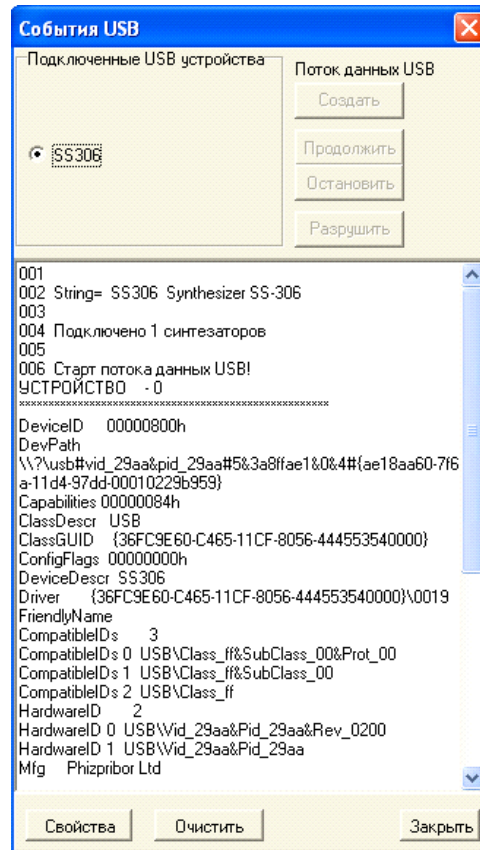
События USB

Подключенные USB устройства

SS306

Поток данных USB

Создать

Продолжить

Остановить

Разрушить

001
002 String= SS306 Synthesizer SS-306
003
004 Подключено 1 синтезаторов
005
006 Старт потока данных USB!
УСТРОЙСТВО - 0
**************************************************
DeviceID 00000800h
DevPath
\\?\usb#vid_29aa&pid_29aa#5&3a8ffae1&0&4#{ae18aa60-7f6a-11d4-97dd-00010229b959}
Capabilities 00000084h
ClassDescr USB
ClassGUID {36FC9E60-C465-11CF-8056-444553540000}
ConfigFlags 00000000h
DeviceDescr SS306
Driver {36FC9E60-C465-11CF-8056-444553540000}\0019
FriendlyName
CompatibleIDs 3
CompatibleIDs 0 USB\Class_ff&SubClass_00&Prot_00
CompatibleIDs 1 USB\Class_ff&SubClass_00
CompatibleIDs 2 USB\Class_ff
HardwareID 2
HardwareID 0 USB\Vid_29aa&Pid_29aa&Rev_0200
HardwareID 1 USB\Vid_29aa&Pid_29aa
Mfg Phizpribor Ltd

Свойства

Очистить

Закрыть